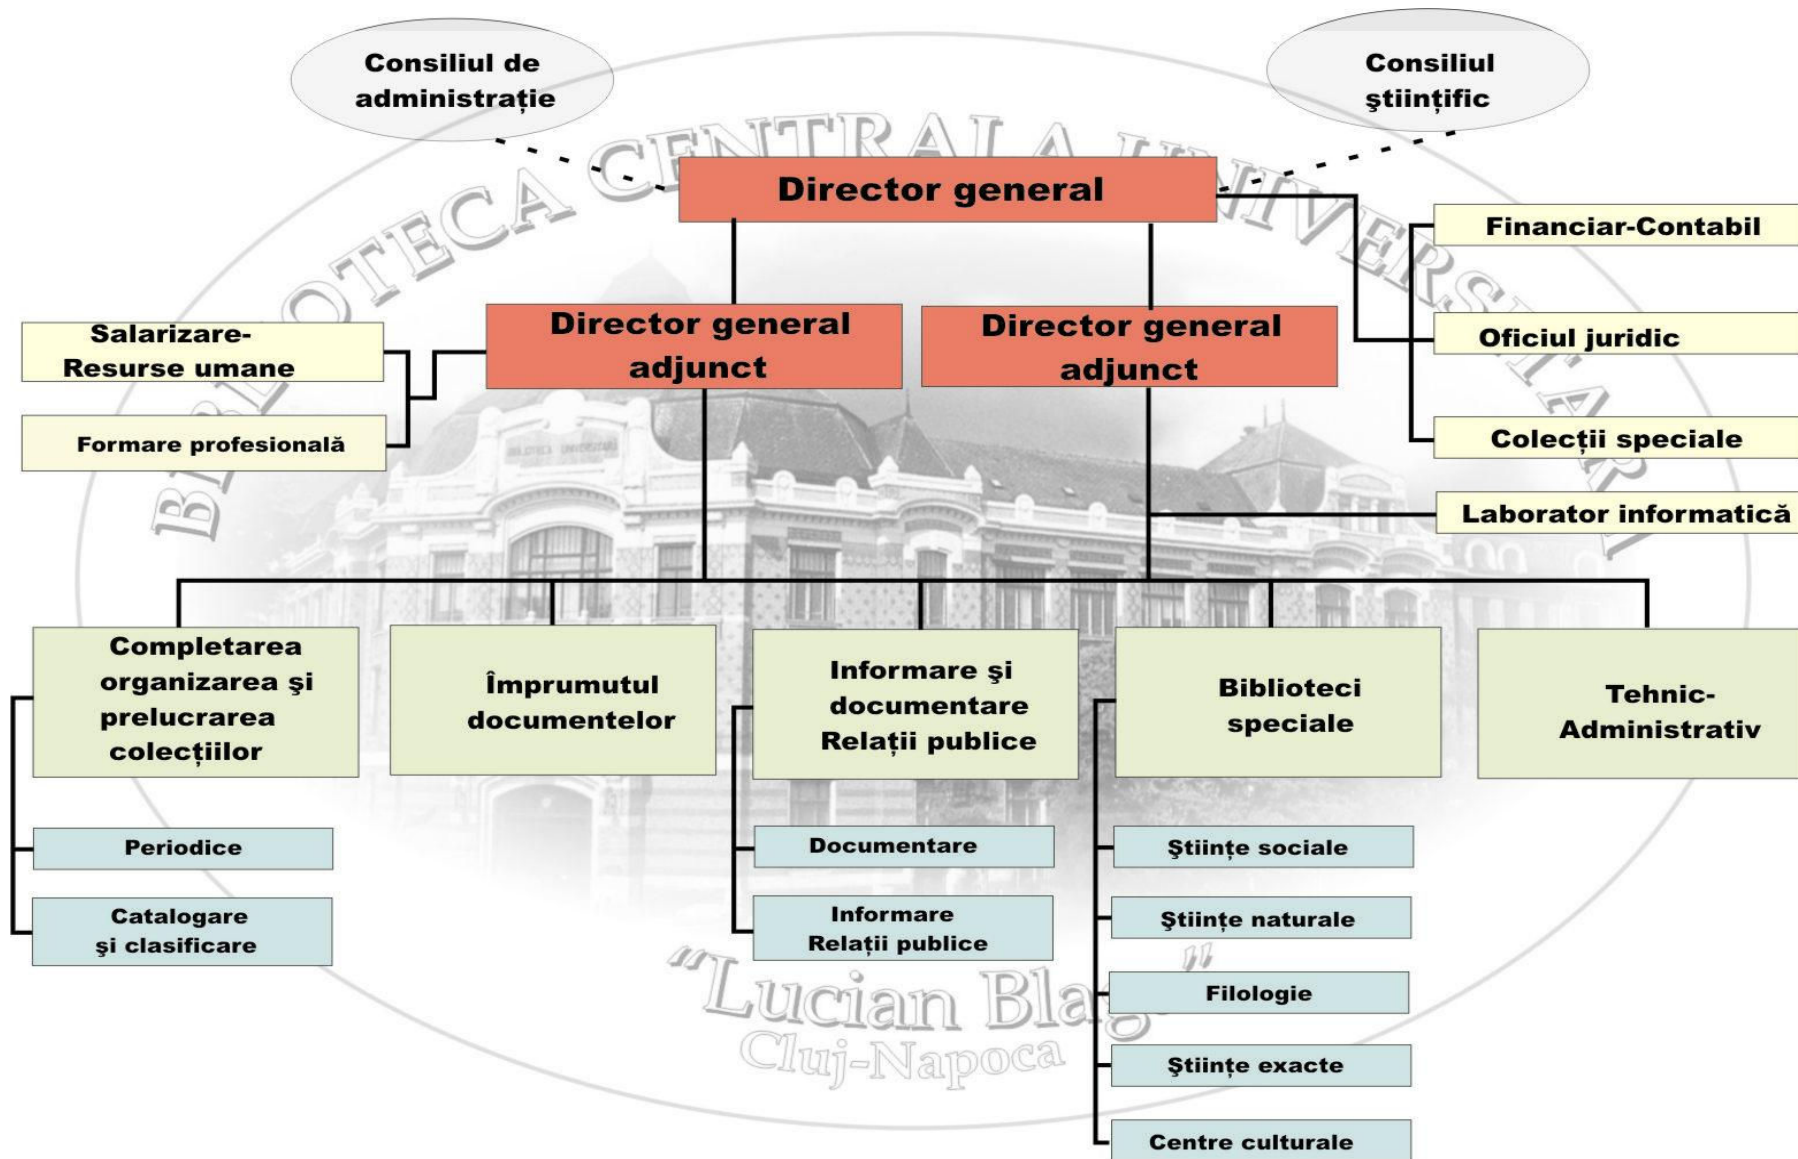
Consiliul de administrație

Consiliul științific

BIBLIOTECA CENTRALĂ UNIVERSITARĂ

Director general

Financiar-Contabil

Salarizare-Resurse umane

Director general adjunct

Director general adjunct

Oficiul juridic

Formare profesională

Colecții speciale

Laborator informatică

Completarea organizarea şi prelucrarea colecțiilor

Împrumutul documentelor

Informare şi documentare Relații publice

Biblioteci speciale

Tehnic-Administrativ

Periodice

Documentare

Ştiințe sociale

Catalogare şi clasificare

Informare Relații publice

Ştiințe naturale

"Lucian Blaga"

Filologie

Cluj-Napoca

Ştiințe exacte

Centre culturale